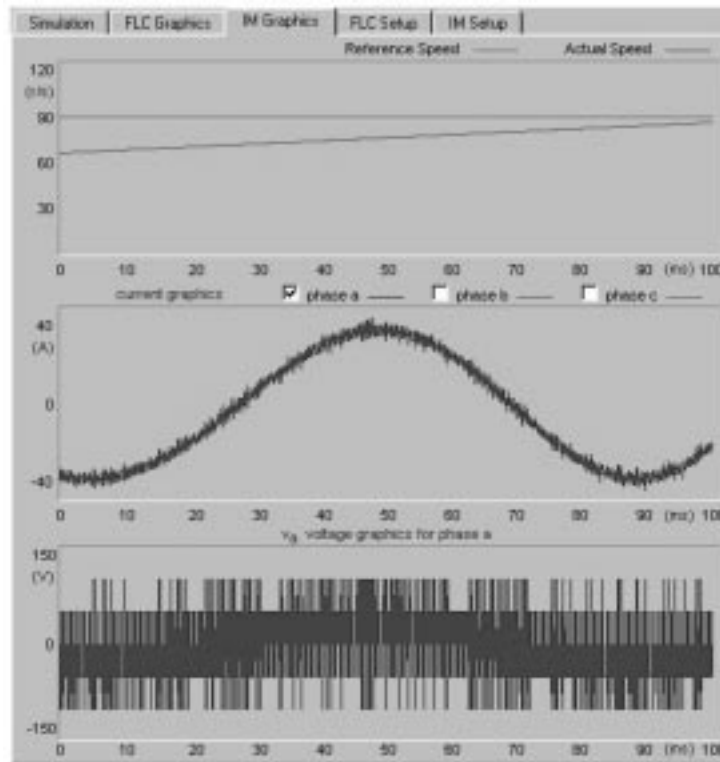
Simulation | FLC Graphics | IM Graphics | FLC Setup | IM Setup

Reference Speed Actual Speed

120
(r/s)
90
60
30

0 10 20 30 40 50 60 70 80 90 (ms) 100

current graphics ☑ phase a ☐ phase b ☐ phase c

40
(A)
0
-40

0 10 20 30 40 50 60 70 80 90 (ms) 100

$v_a$ voltage graphics for phase a

150
(V)
0
-150

0 10 20 30 40 50 60 70 80 90 (ms) 100